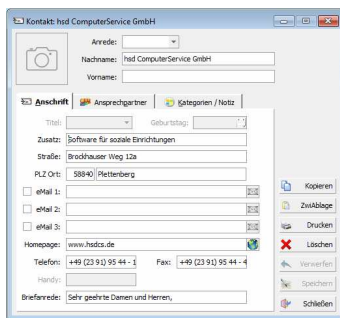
Kontakt: hsd ComputerService GmbH

Anrede:
Nachname: hsd ComputerService GmbH
Vorname:

Anschrift | Ansprechpartner | Kategorien / Notiz

Titel:
Geburtstag:
Zusatz: Software für soziale Einrichtungen
Straße: Brockhauser Weg 12a
PLZ Ort: 58840 Plettenberg
eMail 1:
eMail 2:
eMail 3:
Homepage: www.hsdcs.de
Telefon: +49 (23 91) 95 44 - 1
Fax: +49 (23 91) 95 44 - 4
Handy:
Briefanrede: Sehr geehrte Damen und Herren,

Kopieren
ZwiAblage
Drucken
Löschen
Verwerfen
Speichern
Schließen